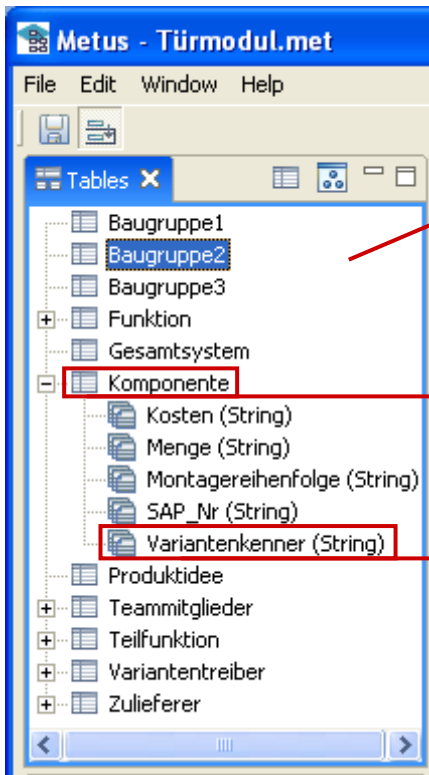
Metus - Türmodul.met

File Edit Window Help

Tables ✕

Baugruppe1
Baugruppe2
Baugruppe3
Funktion
Gesamtsystem
Komponente
Kosten (String)
Menge (String)
Montagereihenfolge (String)
SAP_Nr (String)
Variantenkenner (String)
Produktidee
Teammitglieder
Teilfunktion
Variantentreiber
Zulieferer